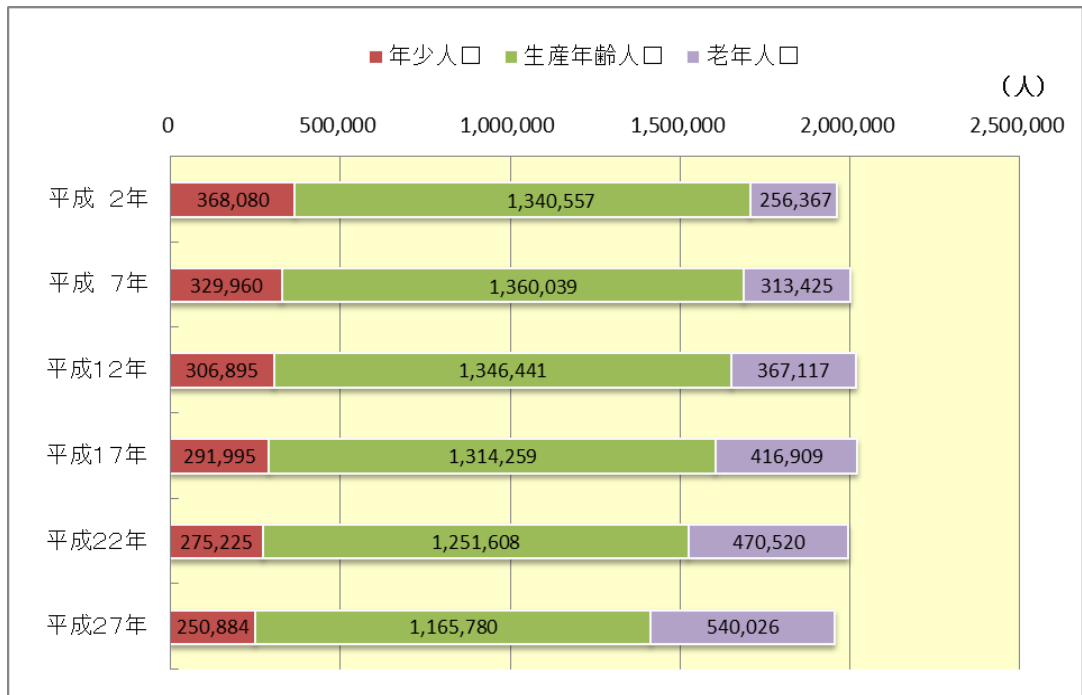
■ 年少人口 ■ 生産年齢人口 ■ 老年人口

（人）

0
500,000
1,000,000
1,500,000
2,000,000
2,500,000

平成 2年 368,080 1,340,557 256,367
平成 7年 329,960 1,360,039 313,425
平成12年 306,895 1,346,441 367,117
平成17年 291,995 1,314,259 416,909
平成22年 275,225 1,251,608 470,520
平成27年 250,884 1,165,780 540,026